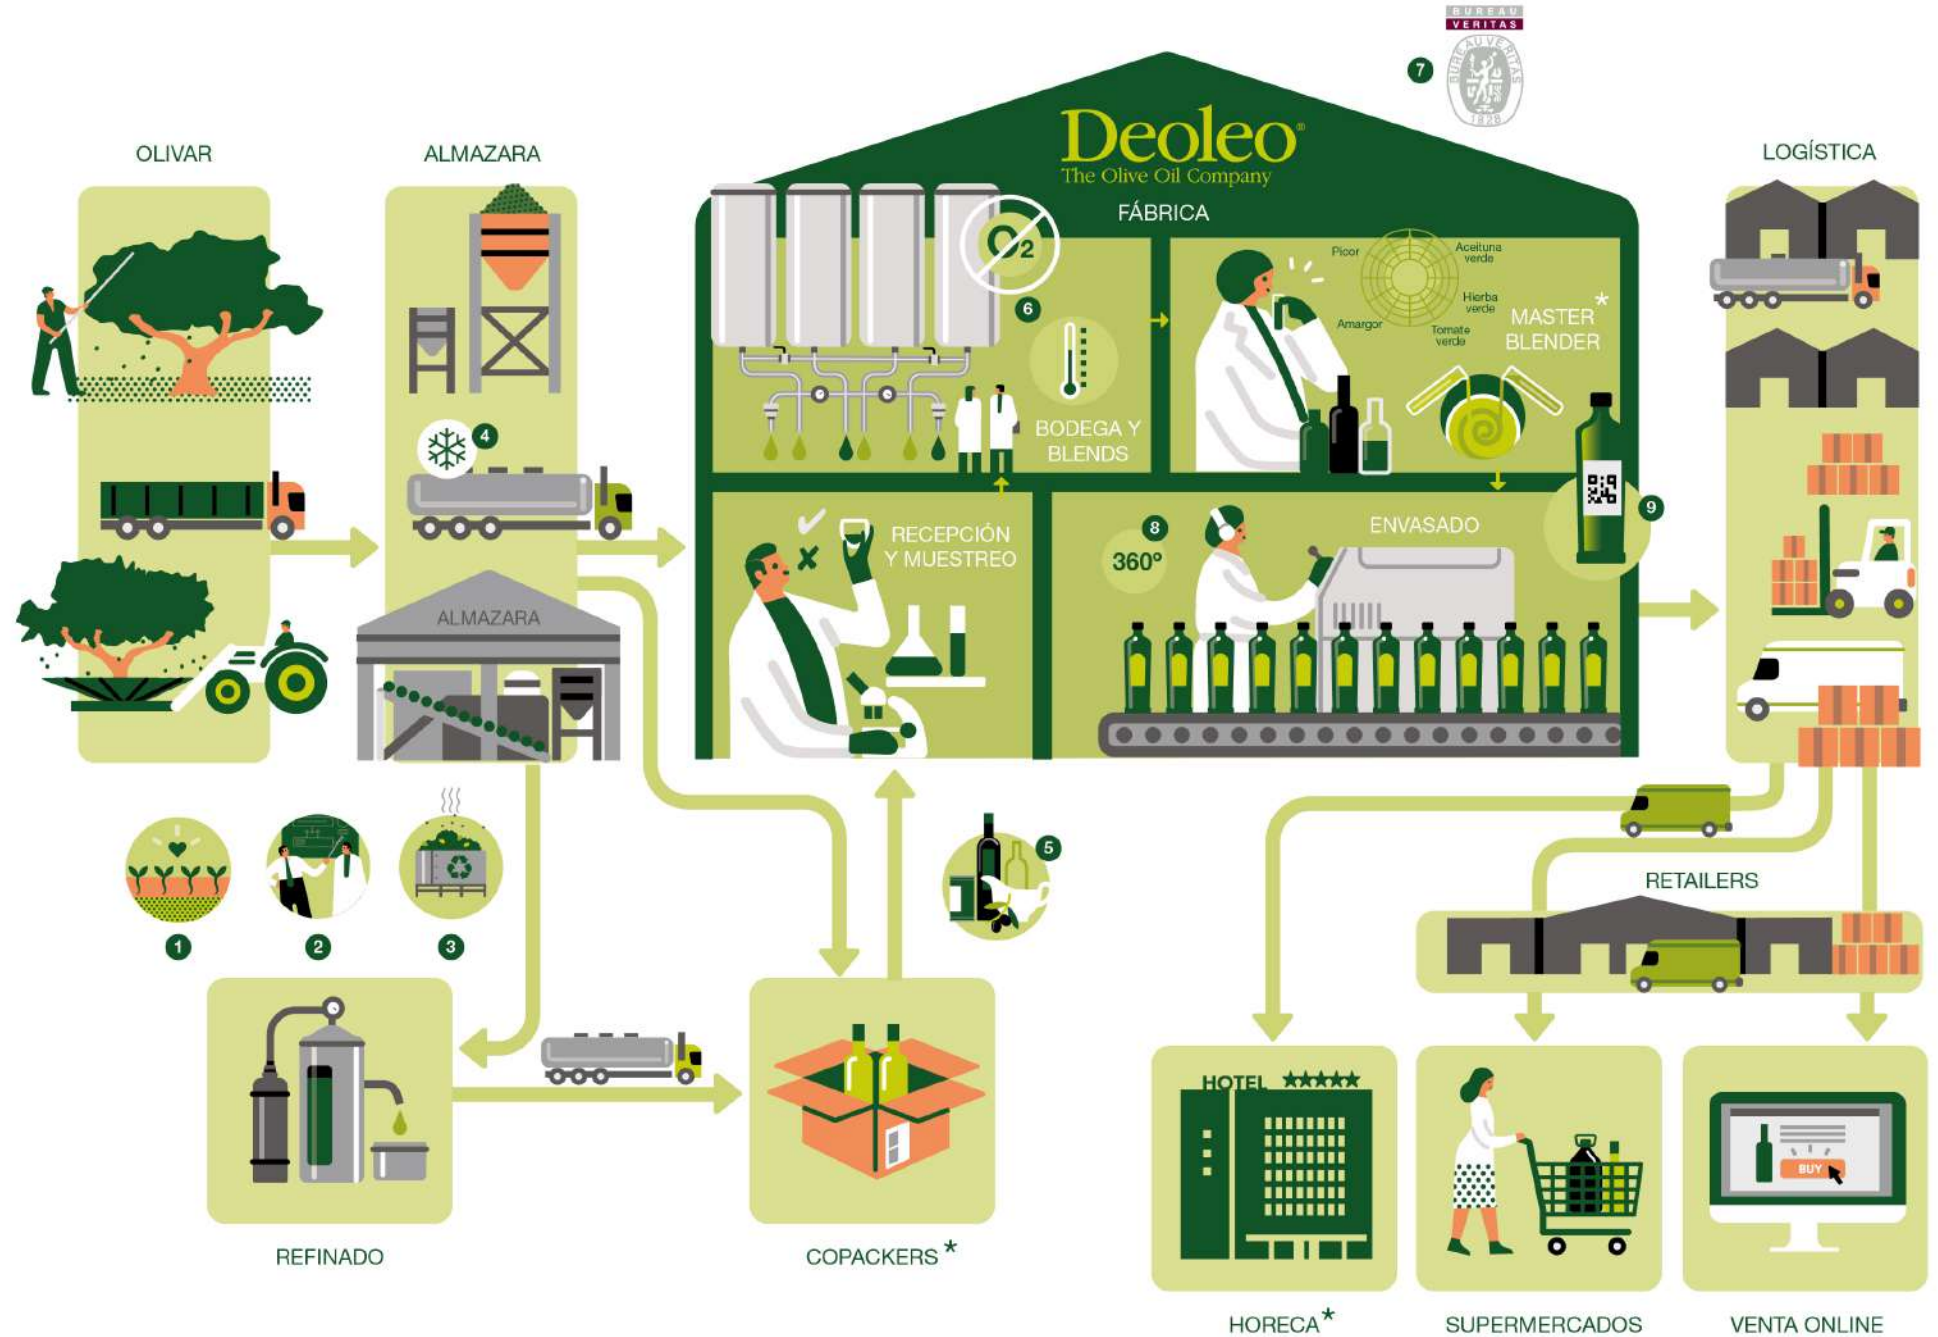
BUREAU VERITAS

7

OLIVAR

ALMAZARA

Deoleo®
The Olive Oil Company

FÁBRICA

LOGÍSTICA

$O_2$

6

Picor
Aceituna verde
Hierba verde
Amargor
Tomate verde

MASTER BLENDER *

4

BODEGA Y BLENDS

RECEPCIÓN Y MUESTREO

8

360º

ENVASADO

9

ALMAZARA

5

1

2

3

RETAILERS

HOTEL ★★★★★

BUY

REFINADO

COPACKERS *

HORECA *

SUPERMERCADOS

VENTA ONLINE